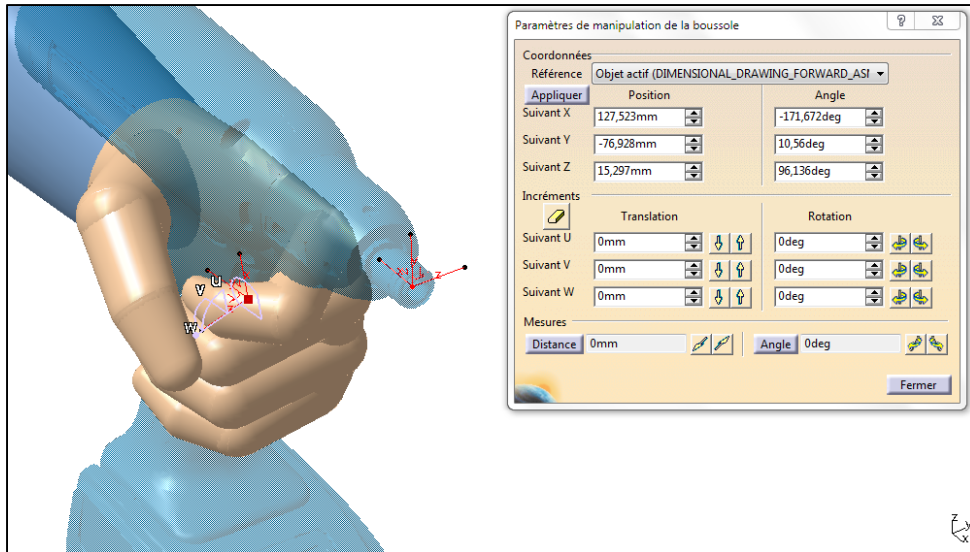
Paramètres de manipulation de la boussole

Coordonnées

Référence Objet actif (DIMENSIONAL_DRAWING_FORWARD_ASI

Appliquer

| | Position | Angle |
|---|---|---|
| Suivant X | 127,523mm | -171,672deg |
| Suivant Y | -76,928mm | 10,56deg |
| Suivant Z | 15,297mm | 96,136deg |

Incréments

| | Translation | Rotation |
|---|---|---|
| Suivant U | 0mm | 0deg |
| Suivant V | 0mm | 0deg |
| Suivant W | 0mm | 0deg |

Mesures

Distance 0mm Angle 0deg

Fermer

V U W Z Y X Z Y X